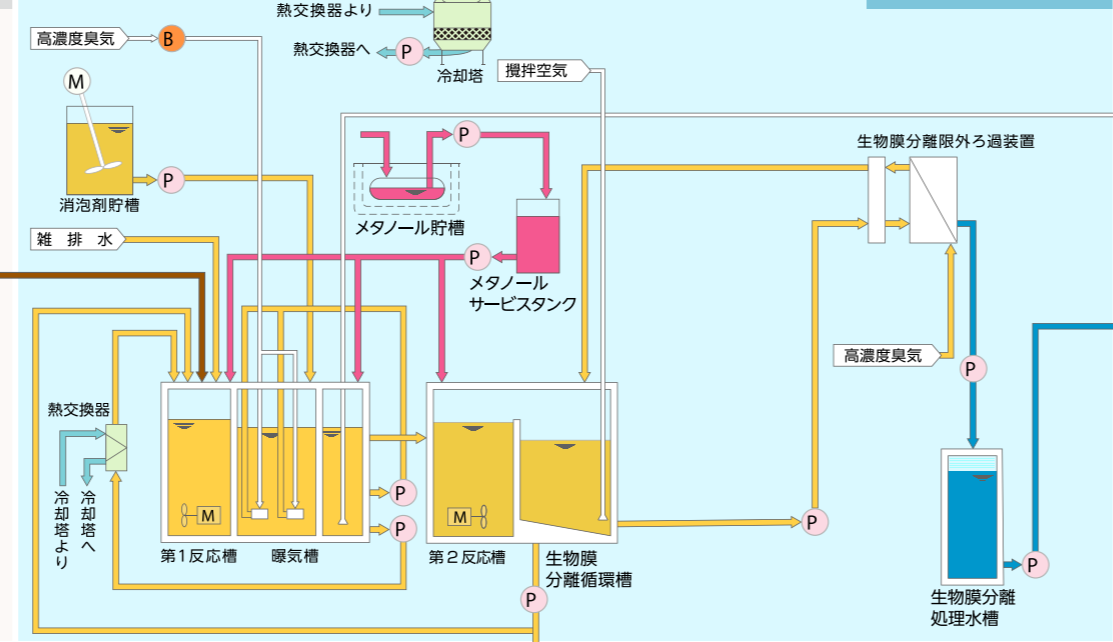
熱交換器より
熱交換器へ
P
冷却塔
高濃度臭気
B
撹拌空気
M
P
消泡剤貯槽
P
メタノール貯槽
生物膜分離限外ろ過装置
雑 排 水
P
メタノール
サービスタンク
高濃度臭気
P
熱交換器
P
冷却塔より
冷却塔へ
M
P
M
P
第１反応槽
曝気槽
第２反応槽
生物膜
分離循環槽
P
生物膜分離
処理水槽
P